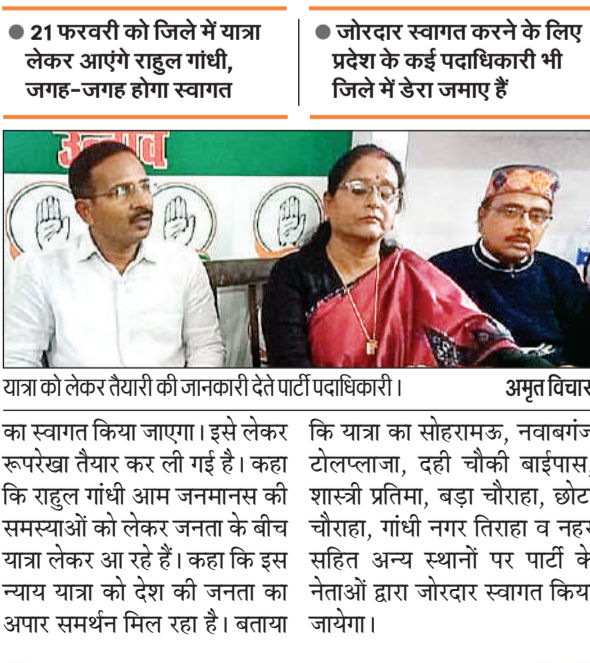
● 21 फरवरी को जिले में यात्रा लेकर आएंगे राहुल गांधी, जगह-जगह होगा स्वागत

● जोरदार स्वागत करने के लिए प्रदेश के कई पदाधिकारी भी जिले में डेरा जमाए हैं

यात्रा को लेकर तैयारी की जानकारी देते पार्टी पदाधिकारी। अमृत विचार

का स्वागत किया जाएगा। इसे लेकर रूपरेखा तैयार कर ली गई है। कहा कि राहुल गांधी आम जनमानस की समस्याओं को लेकर जनता के बीच यात्रा लेकर आ रहे हैं। कहा कि इस न्याय यात्रा को देश की जनता का अपार समर्थन मिल रहा है। बताया

कि यात्रा का सोहरामऊ, नवाबगंज टोलप्लाजा, दही चौकी बाईपास, शास्त्री प्रतिमा, बड़ा चौराहा, छोट चौराहा, गांधी नगर तिराहा व नहर सहित अन्य स्थानों पर पार्टी के नेताओं द्वारा जोरदार स्वागत किय जायेगा।